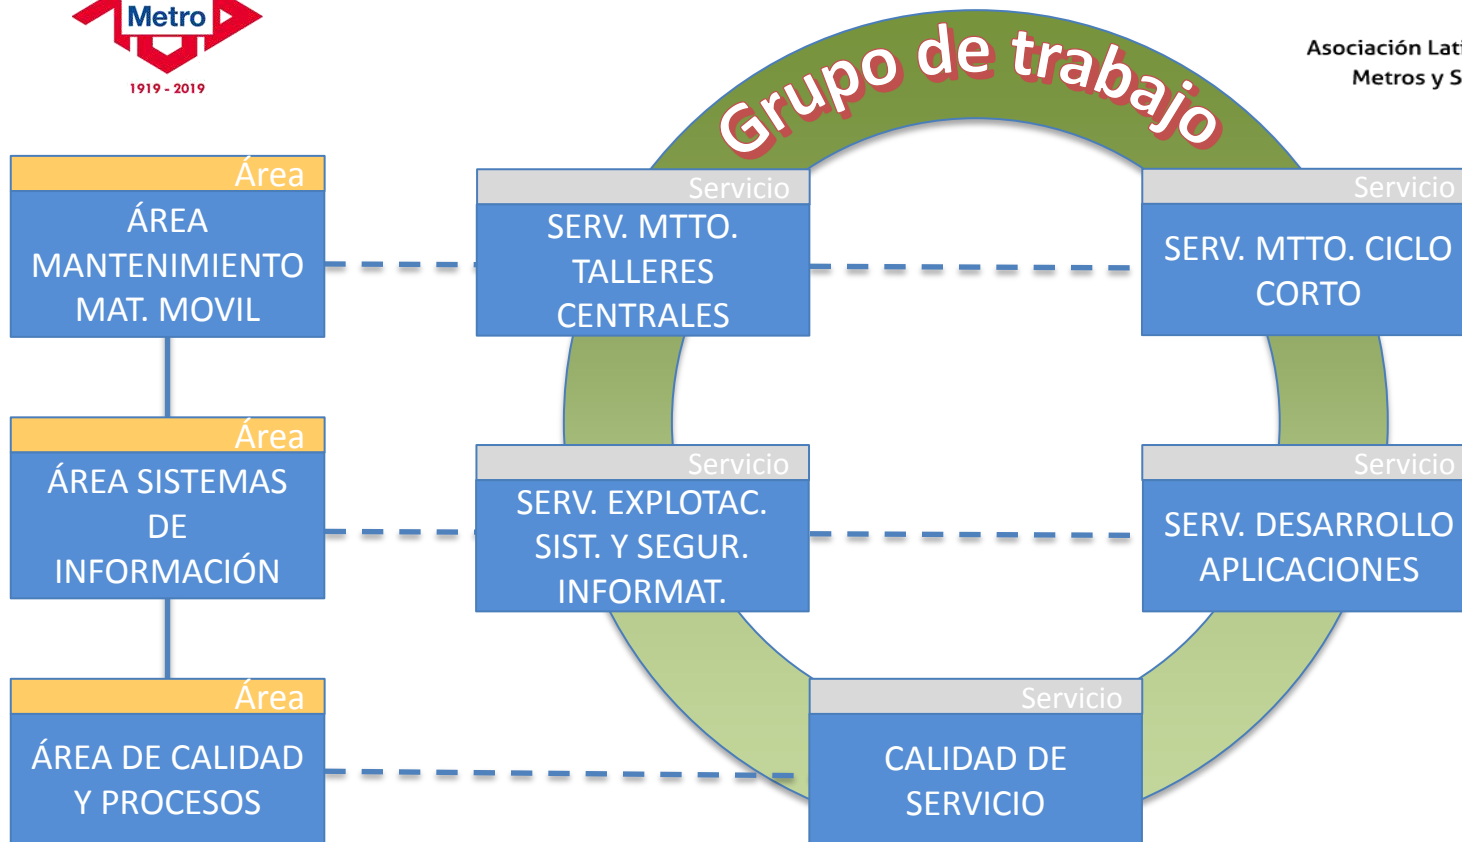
Metro
1919 - 2019

Asociación Lati
Metros y S

Grupo de trabajo

Área
ÁREA MANTENIMIENTO MAT. MOVIL

Servicio
SERV. MTTO. TALLERES CENTRALES

Servicio
SERV. MTTO. CICLO CORTO

Área
ÁREA SISTEMAS DE INFORMACIÓN

Servicio
SERV. EXPLOTAC. SIST. Y SEGUR. INFORMAT.

Servicio
SERV. DESARROLLO APLICACIONES

Área
ÁREA DE CALIDAD Y PROCESOS

Servicio
CALIDAD DE SERVICIO